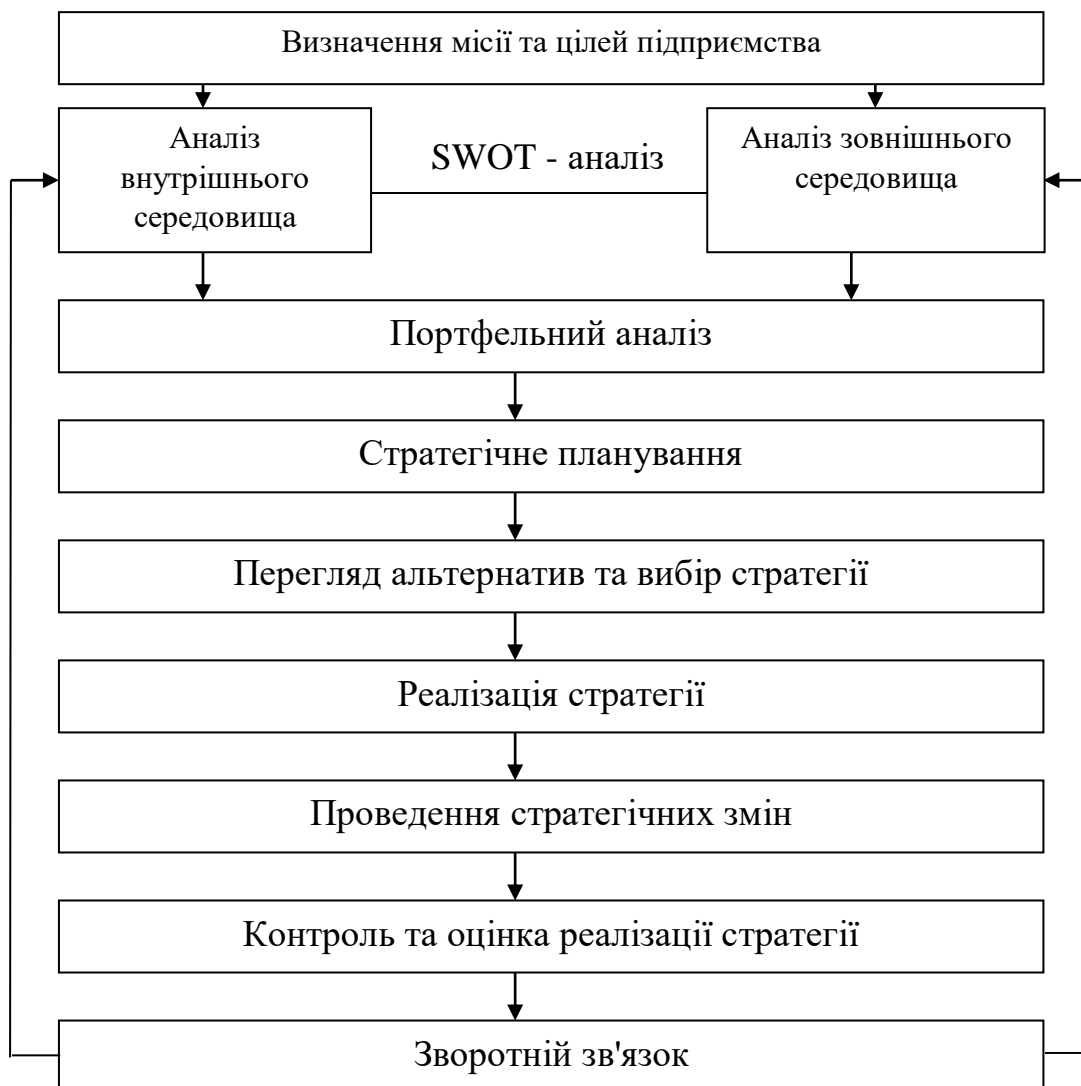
Визначення місії та цілей підприємства

Аналіз внутрішнього середовища

SWOT - аналіз

Аналіз зовнішнього середовища

Портфельний аналіз

Стратегічне планування

Перегляд альтернатив та вибір стратегії

Реалізація стратегії

Проведення стратегічних змін

Контроль та оцінка реалізації стратегії

Зворотній зв'язок